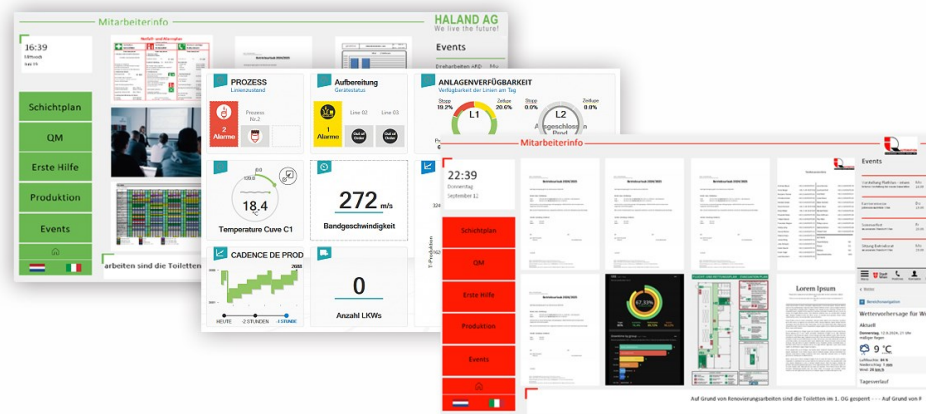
Mitarbeiterinfo
HALAND AG
We live the future!

16:39

Events

Schichtplan
QM
Erste Hilfe
Produktion
Events

arbeiten sind die Toiletten

PROZESS
Linienzustand
2 Alarme
Prozess Nr.2

Aufbereitung
Gerätestatus
1 Alarme
Line 02
Line 03

ANLAGENVERFÜGBARKEIT
Verfügbarkeit der Linien am Tag
Stops 19.2%
Zeitum 20.6%
L1
Stops 0.0%
Zeitum 0.0%
L2
Abgeschlossen

18.4
Temperature Cuve C1

272 m/s
Bandgeschwindigkeit

CADENCE DE PROD
HEUTE
-2 STUNDEN
-4 STUNDEN

0
Anzahl LKWs

Mitarbeiterinfo
22:39
Donnerstag
September 12

Schichtplan
QM
Erste Hilfe
Produktion
Events

Events

Lorem Ipsum

Wettervorhersage für W
Aktuell
9 °C
Tagesverlauf

Auf Grund von Renovierungsarbeiten sind die Toiletten im 1. OG gesperrt - - - Auf Grund von R